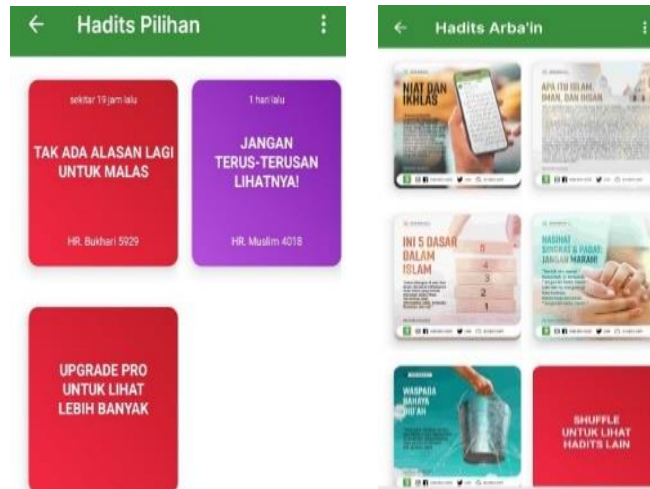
Hadits Pilihan

sekitar 19 jam lalu

TAK ADA ALASAN LAGI UNTUK MALAS

HR. Bukhari 5929

1 hari lalu

JANGAN TERUS-TERUSAN LIHATNYA!

HR. Muslim 4018

UPGRADE PRO UNTUK LIHAT LEBIH BANYAK

Hadits Arba'in

NIAT DAN IKHLAS

APA ITU ISLAM, IMAN, DAN IHSAN

INI 5 DASAR DALAM ISLAM

5
4
3
2
1

NASIHAT SINGKAT & PADAT: JANGAN MARAH!

WASPADA BAHAYA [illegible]

SHUFFLE UNTUK LIHAT HADITS LAIN